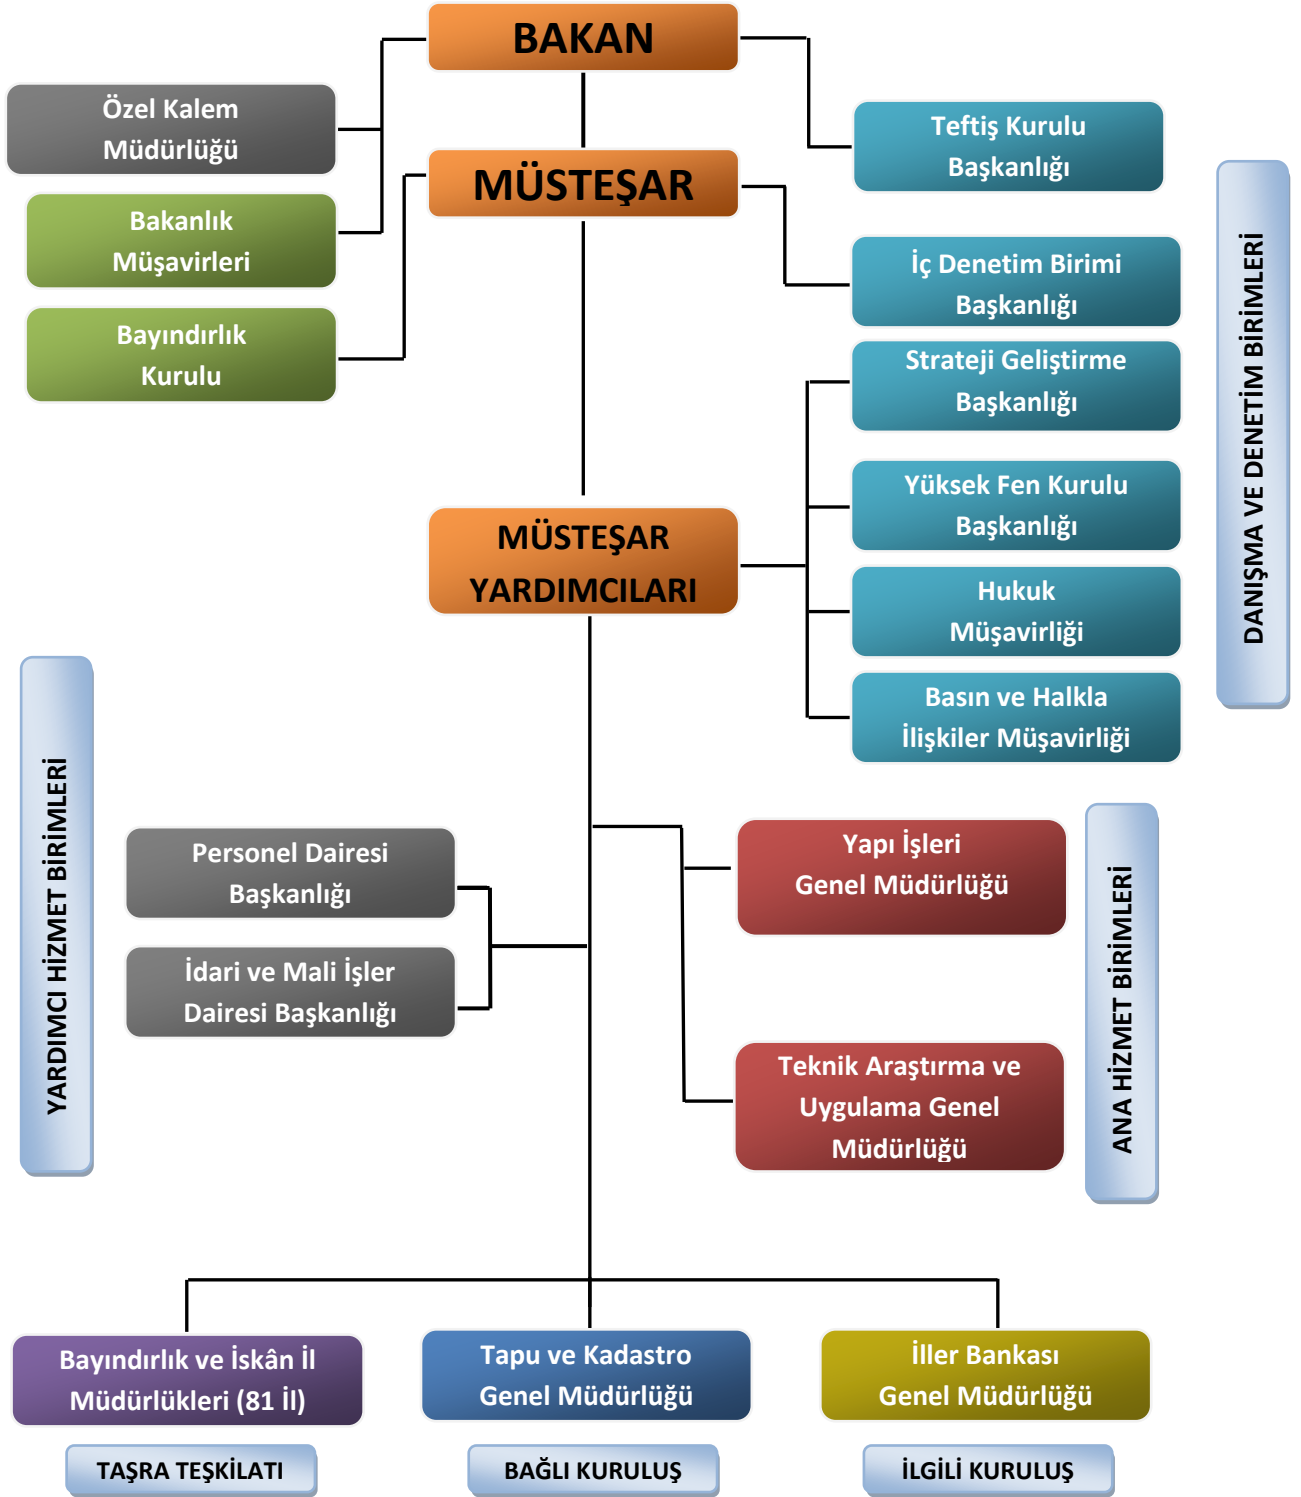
BAKAN

Özel Kalem Müdürlüğü

Bakanlık Müşavirleri

Bayındırlık Kurulu

MÜSTEŞAR

Teftiş Kurulu Başkanlığı

İç Denetim Birimi Başkanlığı

Strateji Geliştirme Başkanlığı

Yüksek Fen Kurulu Başkanlığı

Hukuk Müşavirliği

Basın ve Halkla İlişkiler Müşavirliği

DANIŞMA VE DENETİM BİRİMLERİ

MÜSTEŞAR YARDIMCILARI

YARDIMCI HİZMET BİRİMLERİ

Personel Dairesi Başkanlığı

İdari ve Mali İşler Dairesi Başkanlığı

Yapı İşleri Genel Müdürlüğü

Teknik Araştırma ve Uygulama Genel Müdürlüğü

ANA HİZMET BİRİMLERİ

Bayındırlık ve İskân İl Müdürlükleri (81 İl)

Tapu ve Kadastro Genel Müdürlüğü

İller Bankası Genel Müdürlüğü

TAŞRA TEŞKİLATI

BAĞLI KURULUŞ

İLGİLİ KURULUŞ